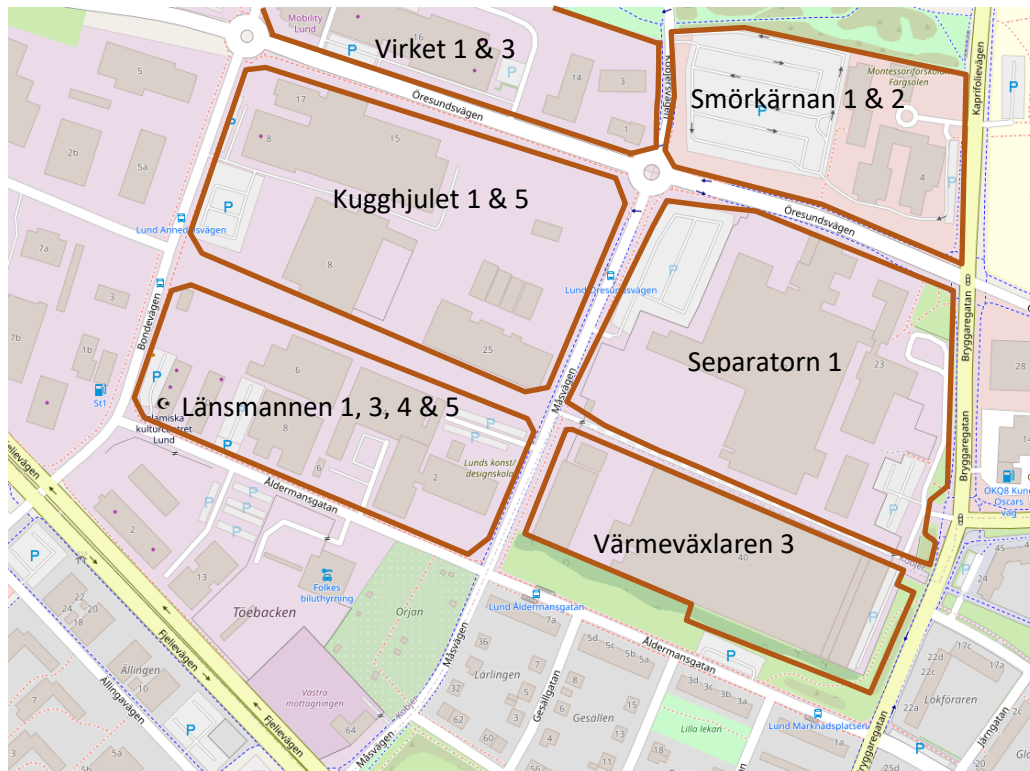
Mobility Lund

Virket 1 & 3

16

14

3

5

Öresundsvägen

17

8

15

1

Smörkärnan 1 & 2

Montessoriförskola Färgsolen

Kaprifolievägen

2b

5a

Kugghjulet 1 & 5

Lund Annedalsvägen

Öresundsvägen

4

7a

8

Lund Öresundsvägen

3

Bondevägen

7b

1b

25

Separatorn 1

23

6

St1

Länsmannen 1, 3, 4 & 5

Islamiska kulturcentret Lund

8

Måsvägen

Bryggaregatan

Lunds konst/designskola

6

2

Fjelievägen

Åldermansgatan

OKQ8 Kung Oscars väg

Värmeväxlaren 3

40

13

Folkes biluthyrning

Töebacken

Orjan

Lund Åldermansgatan

7a

22

20

5d

5c

5b

Åldermansgatan

22d

17c

17a

36

Allingen

10

Lärlingen

Fjelievägen

Allingavägen

Västra mottagningen

32

3d

3c

3b

3a

Lokföraren

22c

22a

64

62

3

Gesällen

Lilla lekan

Måsvägen

Gesällgatan

Lund Marknadsplatsen

Bryggaregatan

1a

Järngatan

5a

1

Kolgat